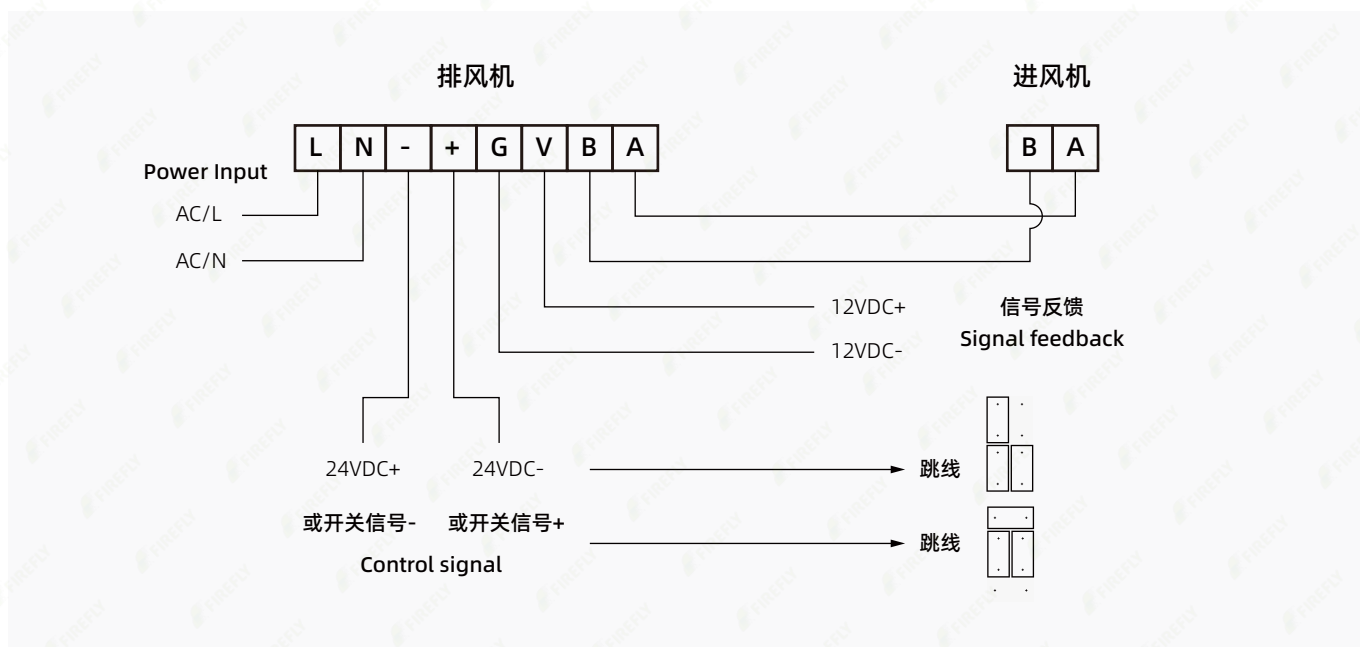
排风机

进风机

| L | N | - | + | G | V | B | A |
|---|---|---|---|---|---|---|---|

| B | A |
|---|---|

Power Input

AC/L

AC/N

12VDC+

12VDC-

信号反馈
Signal feedback

24VDC+

24VDC-

跳线

或开关信号-

或开关信号+

Control signal

跳线